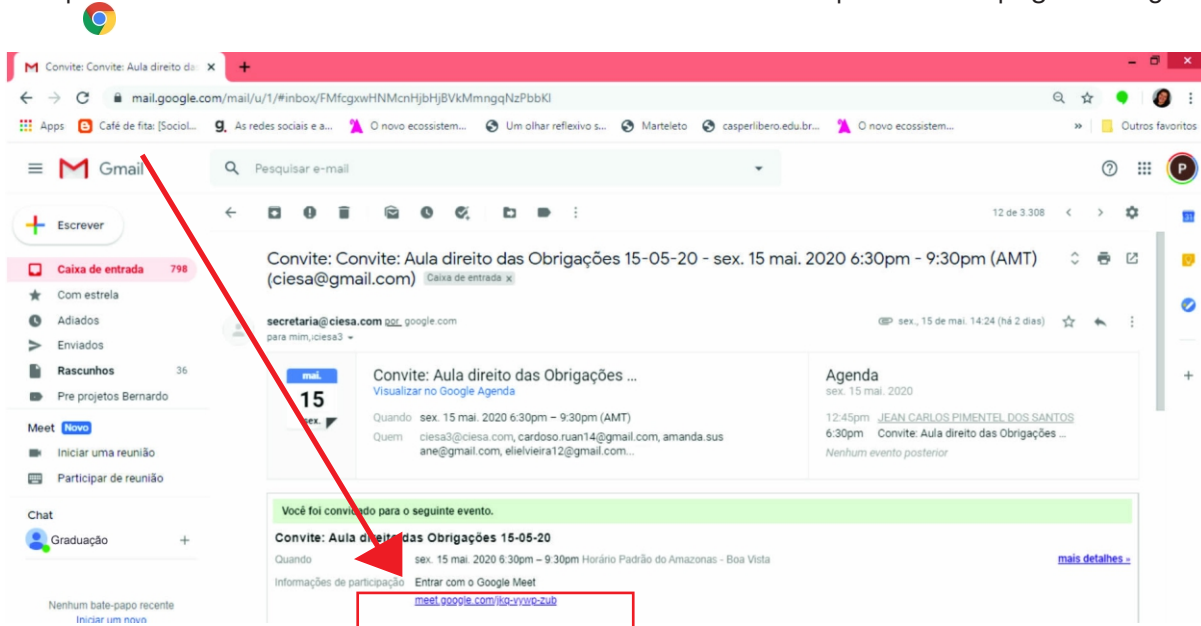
Convite: Convite: Aula direito da ×

mail.google.com/mail/u/1/#inbox/FMfcgxwHNMcnHjbHjBVkMmngqNzPbbKl

Apps Café de fita: [Sociol... As redes sociais e a... O novo ecossistem... Um olhar reflexivo s... Marteleto casperlibero.edu.br... O novo ecossistem... » Outros favoritos

Gmail

Pesquisar e-mail

Escrever

Caixa de entrada 798
Com estrela
Adiados
Enviados
Rascunhos 36
Pre projetos Bernardo

Meet Novo
Iniciar uma reunião
Participar de reunião

Chat
Graduação

Nenhum bate-papo recente
Iniciar um novo

12 de 3.308

Convite: Convite: Aula direito das Obrigações 15-05-20 - sex. 15 mai. 2020 6:30pm - 9:30pm (AMT) (ciesa@gmail.com) Caixa de entrada ×

secretaria@ciesa.com por google.com
para mim,iciesa3

sex., 15 de mai. 14:24 (há 2 dias)

mai.
15
sex.

Convite: Aula direito das Obrigações ...
Visualizar no Google Agenda

Quando sex. 15 mai. 2020 6:30pm – 9:30pm (AMT)
Quem ciesa3@ciesa.com, cardoso.ruan14@gmail.com, amanda.susane@gmail.com, elielvieira12@gmail.com...

Agenda
sex. 15 mai. 2020
12:45pm JEAN CARLOS PIMENTEL DOS SANTOS
6:30pm Convite: Aula direito das Obrigações ...
Nenhum evento posterior

Você foi convidado para o seguinte evento.

Convite: Aula direito das Obrigações 15-05-20
Quando sex. 15 mai. 2020 6:30pm – 9:30pm Horário Padrão do Amazonas - Boa Vista
mais detalhes »
Informações de participação Entrar com o Google Meet
meet.google.com/jkp-vywp-zub